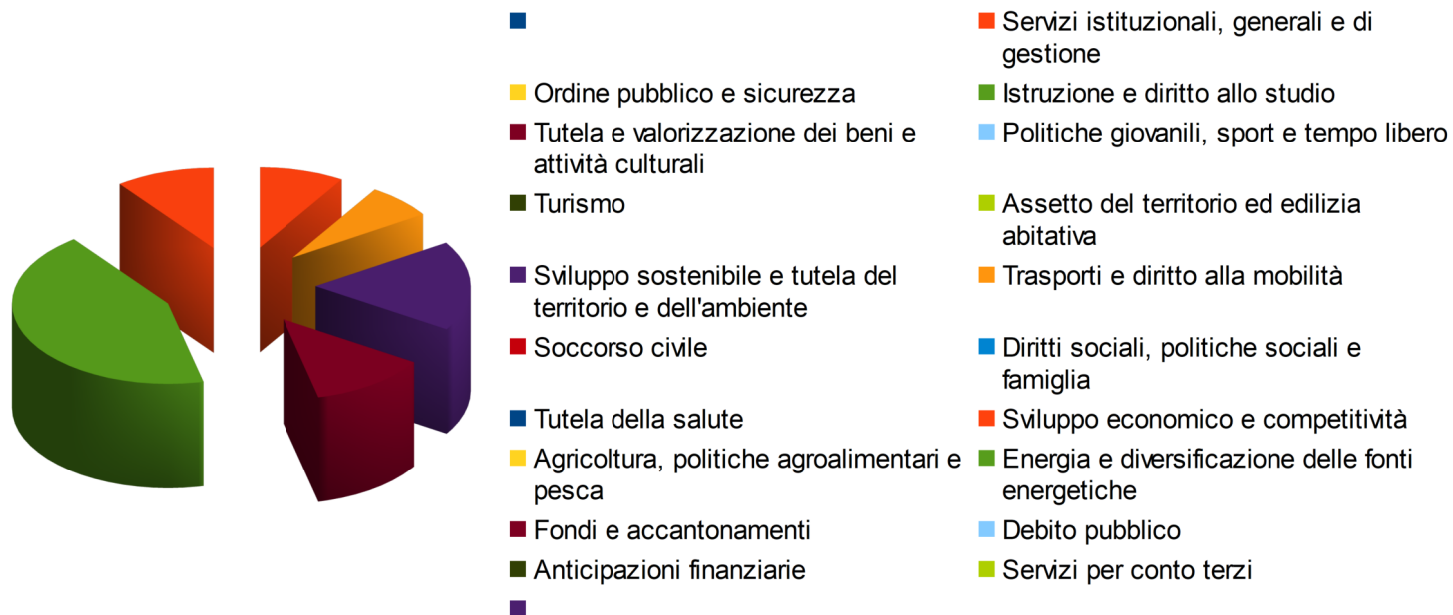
Servizi istituzionali, generali e di gestione

Ordine pubblico e sicurezza

Istruzione e diritto allo studio

Tutela e valorizzazione dei beni e attività culturali

Politiche giovanili, sport e tempo libero

Turismo

Assetto del territorio ed edilizia abitativa

Sviluppo sostenibile e tutela del territorio e dell'ambiente

Trasporti e diritto alla mobilità

Soccorso civile

Diritti sociali, politiche sociali e famiglia

Tutela della salute

Sviluppo economico e competitività

Agricoltura, politiche agroalimentari e pesca

Energia e diversificazione delle fonti energetiche

Fondi e accantonamenti

Debito pubblico

Anticipazioni finanziarie

Servizi per conto terzi